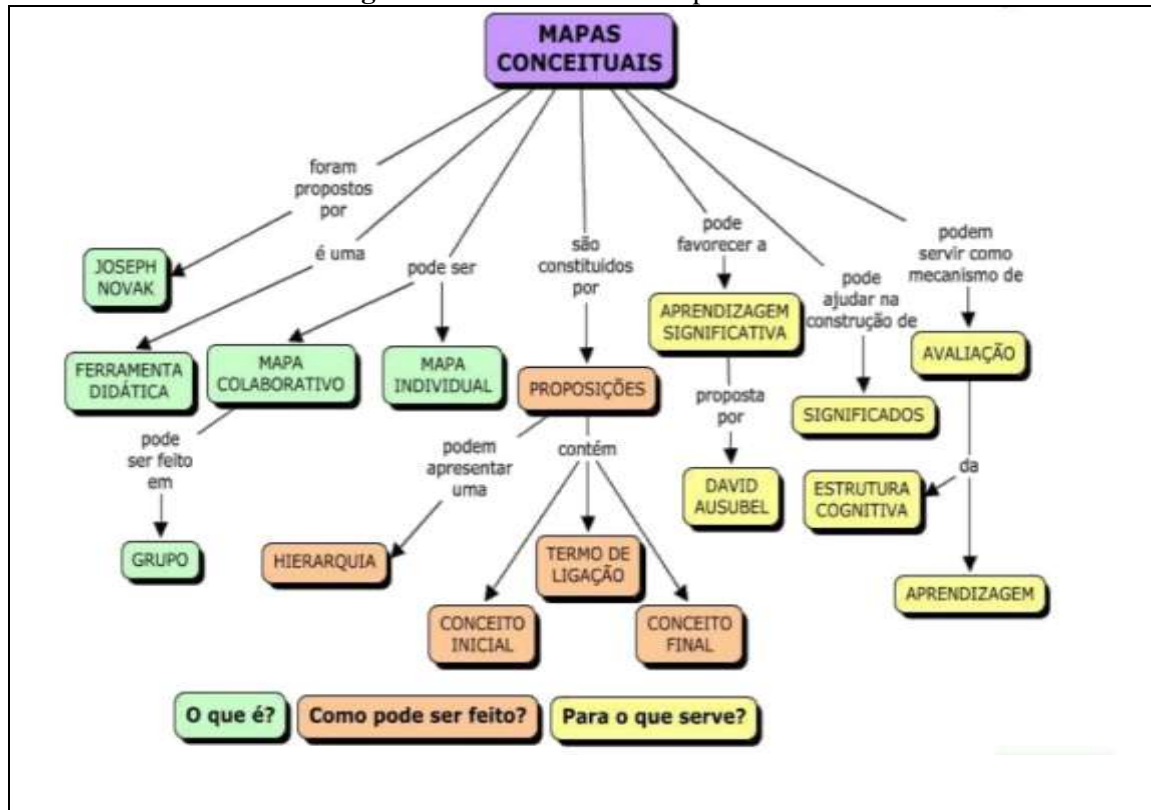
MAPAS CONCEITUAIS

foram propostos por

JOSEPH NOVAK

é uma

FERRAMENTA DIDÁTICA

pode ser

MAPA COLABORATIVO

pode ser feito em

GRUPO

MAPA INDIVIDUAL

são constituídos por

PROPOSIÇÕES

podem apresentar uma

HIERARQUIA

contém

CONCEITO INICIAL

TERMO DE LIGAÇÃO

CONCEITO FINAL

pode favorecer a

APRENDIZAGEM SIGNIFICATIVA

proposta por

DAVID AUSUBEL

pode ajudar na construção de

SIGNIFICADOS

podem servir como mecanismo de

AVALIAÇÃO

da

ESTRUTURA COGNITIVA

APRENDIZAGEM

O que é?

Como pode ser feito?

Para o que serve?